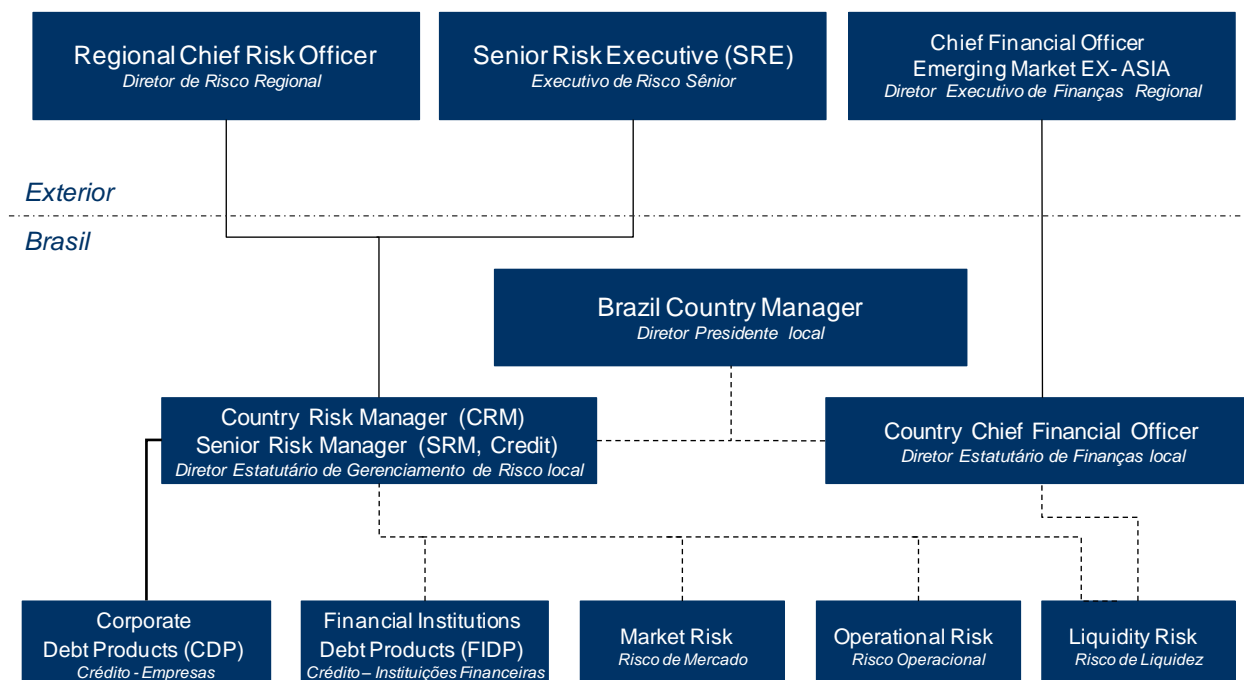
Regional Chief Risk Officer
Diretor de Risco Regional

Senior Risk Executive (SRE)
Executivo de Risco Sênior

Chief Financial Officer
Emerging Market EX- ASIA
Diretor Executivo de Finanças Regional

Exterior

Brasil

Brazil Country Manager
Diretor Presidente local

Country Risk Manager (CRM)
Senior Risk Manager (SRM, Credit)
Diretor Estatutário de Gerenciamento de Risco local

Country Chief Financial Officer
Diretor Estatutário de Finanças local

Corporate
Debt Products (CDP)
Crédito - Empresas

Financial Institutions
Debt Products (FIDP)
Crédito – Instituições Financeiras

Market Risk
Risco de Mercado

Operational Risk
Risco Operacional

Liquidity Risk
Risco de Liquidez